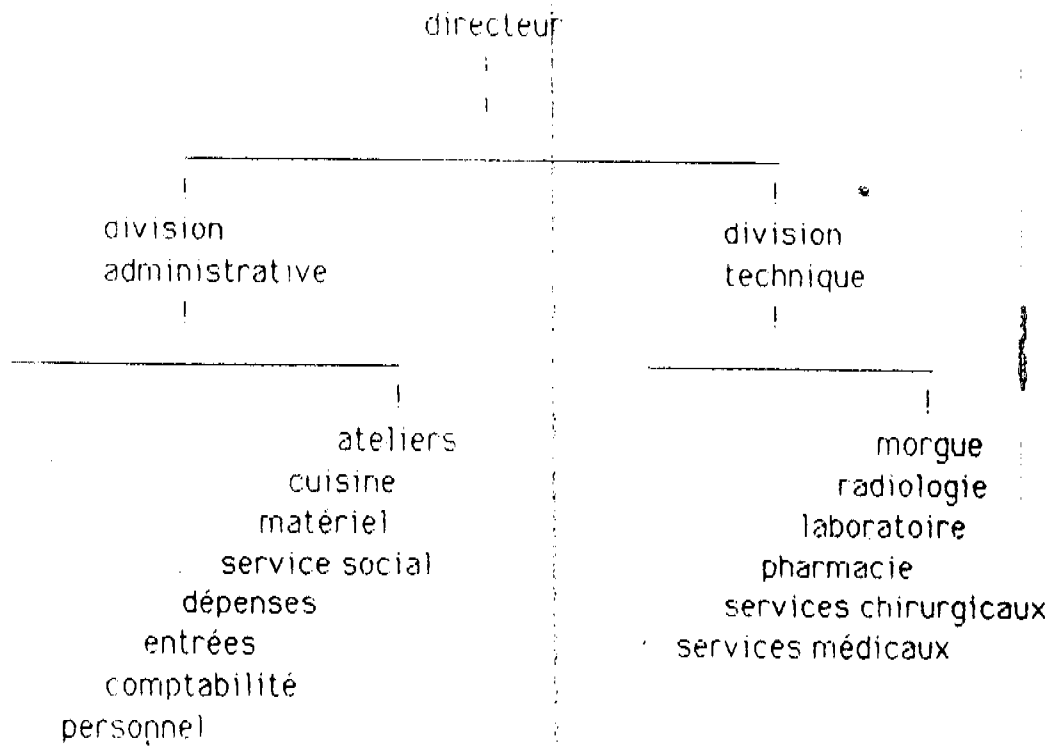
directeur

division administrative

ateliers
cuisine
matériel
service social
dépenses
entrées
comptabilité
personnel

division technique

morgue
radiologie
laboratoire
pharmacie
services chirurgicaux
services médicaux